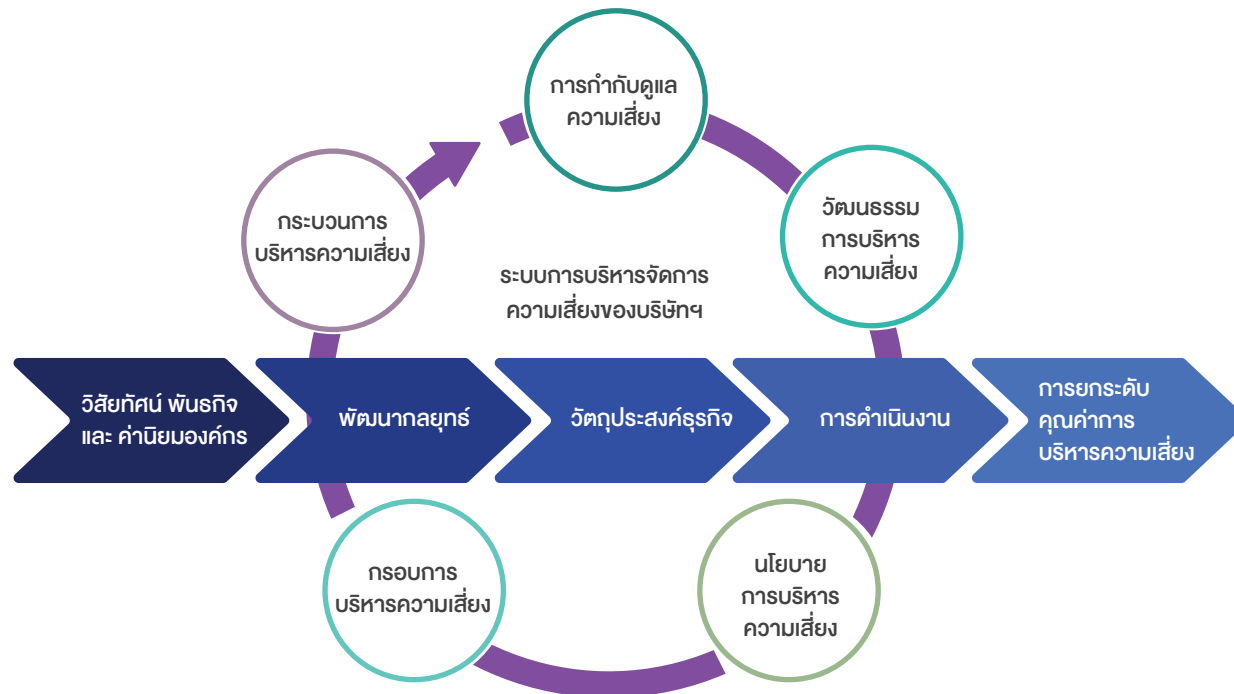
การกำกับดูแล
ความเสี่ยง

กระบวนการ
บริหารความเสี่ยง

วัฒนธรรม
การบริหาร
ความเสี่ยง

ระบบการบริหารจัดการ
ความเสี่ยงของบริษัทฯ

วิสัยทัศน์ พันธกิจ
และ ค่านิยมองค์กร

พัฒนากลยุทธ์

วัตถุประสงค์ธุรกิจ

การดำเนินงาน

การยกระดับ
คุณค่าการ
บริหารความเสี่ยง

กรอบการ
บริหารความเสี่ยง

นโยบาย
การบริหาร
ความเสี่ยง